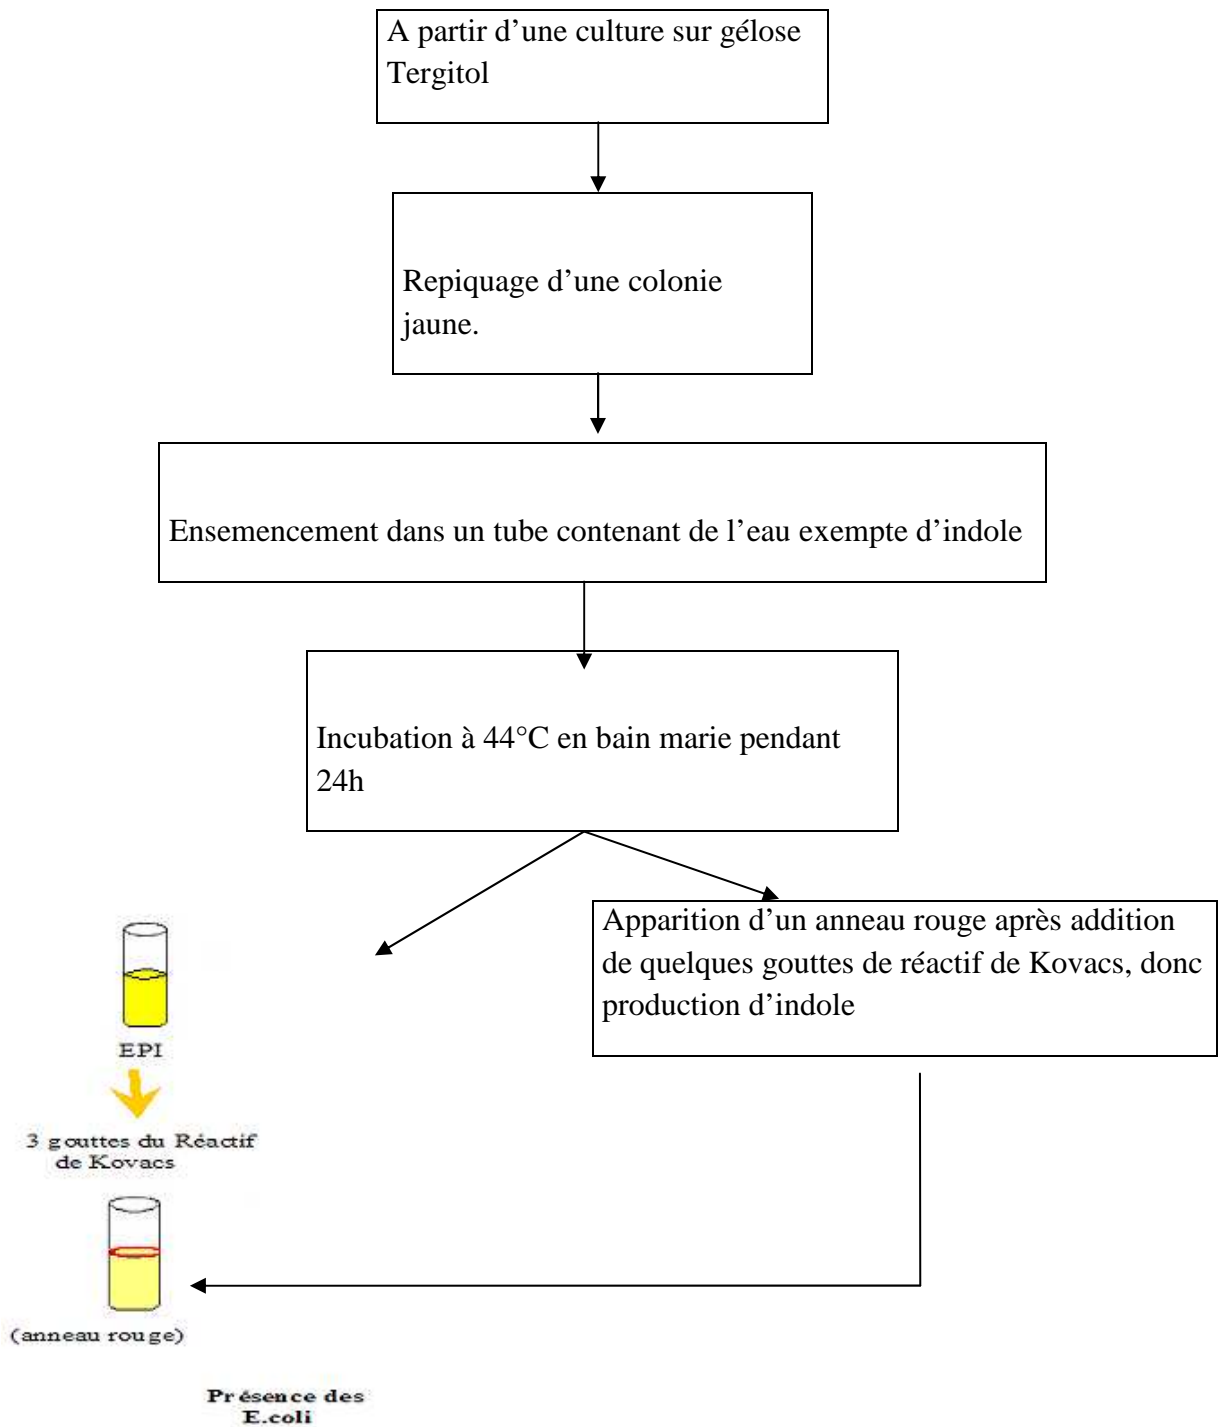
A partir d'une culture sur gélose Tergitol

Repiquage d'une colonie jaune.

Ensemencement dans un tube contenant de l'eau exempte d'indole

Incubation à 44°C en bain marie pendant 24h

Apparition d'un anneau rouge après addition de quelques gouttes de réactif de Kovacs, donc production d'indole

EPI

3 gouttes du Réactif de Kovacs

(anneau rouge)

Présence des E.coli